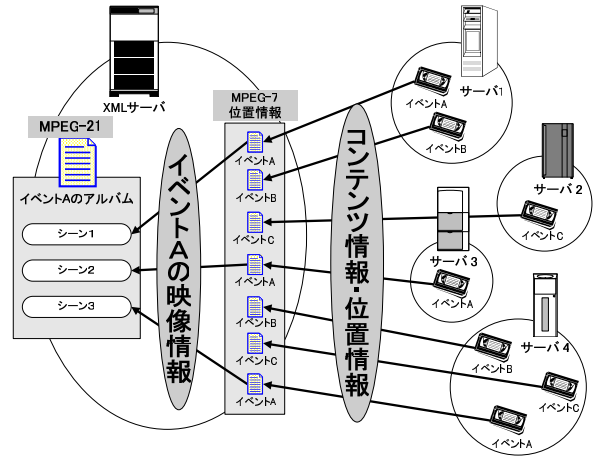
XMLサーバ

MPEG-21

イベントAのアルバム

シーン1

シーン2

シーン3

イベントAの映像情報

MPEG-7
位置情報

イベントA
イベントB
イベントC
イベントA
イベントB
イベントC
イベントA

コンテンツ情報・位置情報

サーバ1
イベントA
イベントB

サーバ2
イベントC

サーバ3
イベントA

サーバ4
イベントB
イベントC
イベントA